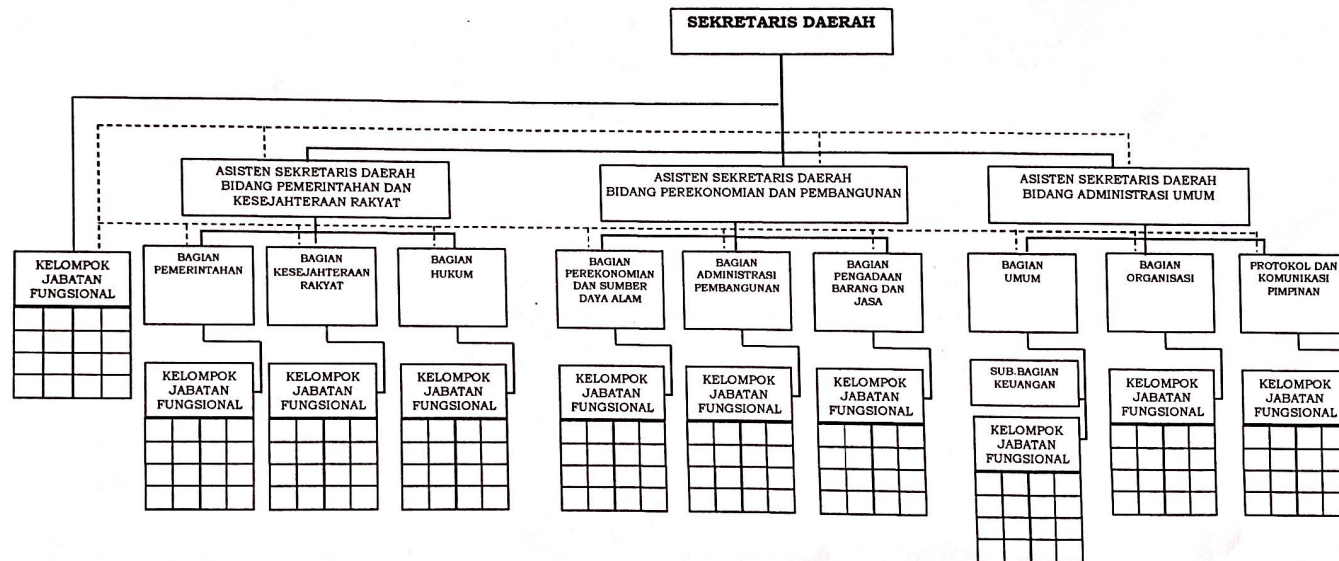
SEKRETARIS DAERAH

ASISTEN SEKRETARIS DAERAH BIDANG PEMERINTAHAN DAN KESEJAHTERAAN RAKYAT

ASISTEN SEKRETARIS DAERAH BIDANG PEREKONOMIAN DAN PEMBANGUNAN

ASISTEN SEKRETARIS DAERAH BIDANG ADMINISTRASI UMUM

KELOMPOK JABATAN FUNGSIONAL

BAGIAN PEMERINTAHAN

BAGIAN KESEJAHTERAAN RAKYAT

BAGIAN HUKUM

BAGIAN PEREKONOMIAN DAN SUMBER DAYA ALAM

BAGIAN ADMINISTRASI PEMBANGUNAN

BAGIAN PENGADAAN BARANG DAN JASA

BAGIAN UMUM

BAGIAN ORGANISASI

PROTOKOL DAN KOMUNIKASI PIMPINAN

KELOMPOK JABATAN FUNGSIONAL

KELOMPOK JABATAN FUNGSIONAL

KELOMPOK JABATAN FUNGSIONAL

KELOMPOK JABATAN FUNGSIONAL

KELOMPOK JABATAN FUNGSIONAL

KELOMPOK JABATAN FUNGSIONAL

SUB.BAGIAN KEUANGAN

KELOMPOK JABATAN FUNGSIONAL

KELOMPOK JABATAN FUNGSIONAL

KELOMPOK JABATAN FUNGSIONAL